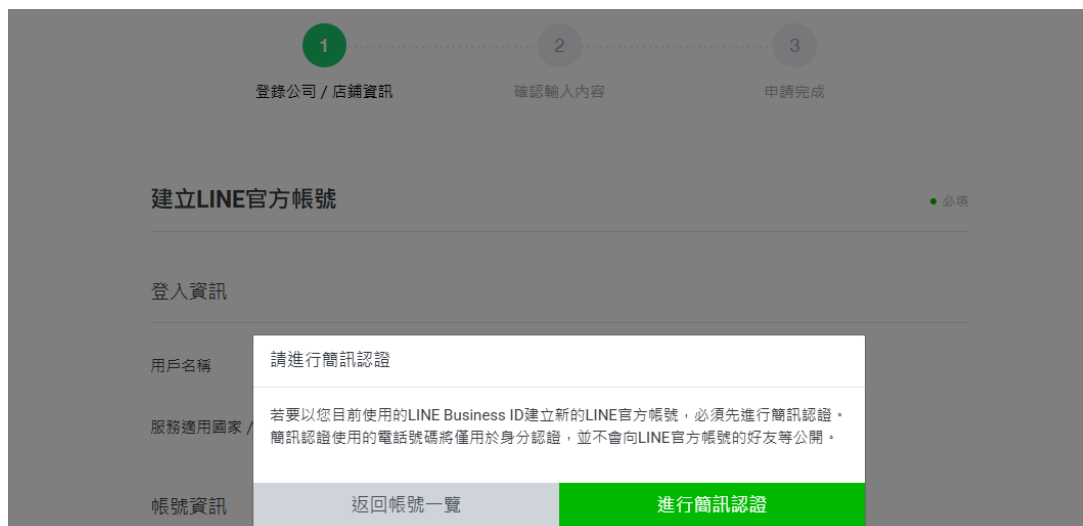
1
登錄公司 / 店鋪資訊
2
確認輸入內容
3
申請完成

建立LINE官方帳號

● 必填

登入資訊

用戶名稱

服務適用國家 /

帳號資訊

請進行簡訊認證

若要以您目前使用的LINE Business ID建立新的LINE官方帳號，必須先進行簡訊認證。簡訊認證使用的電話號碼將僅用於身分認證，並不會向LINE官方帳號的好友等公開。

返回帳號一覽

進行簡訊認證